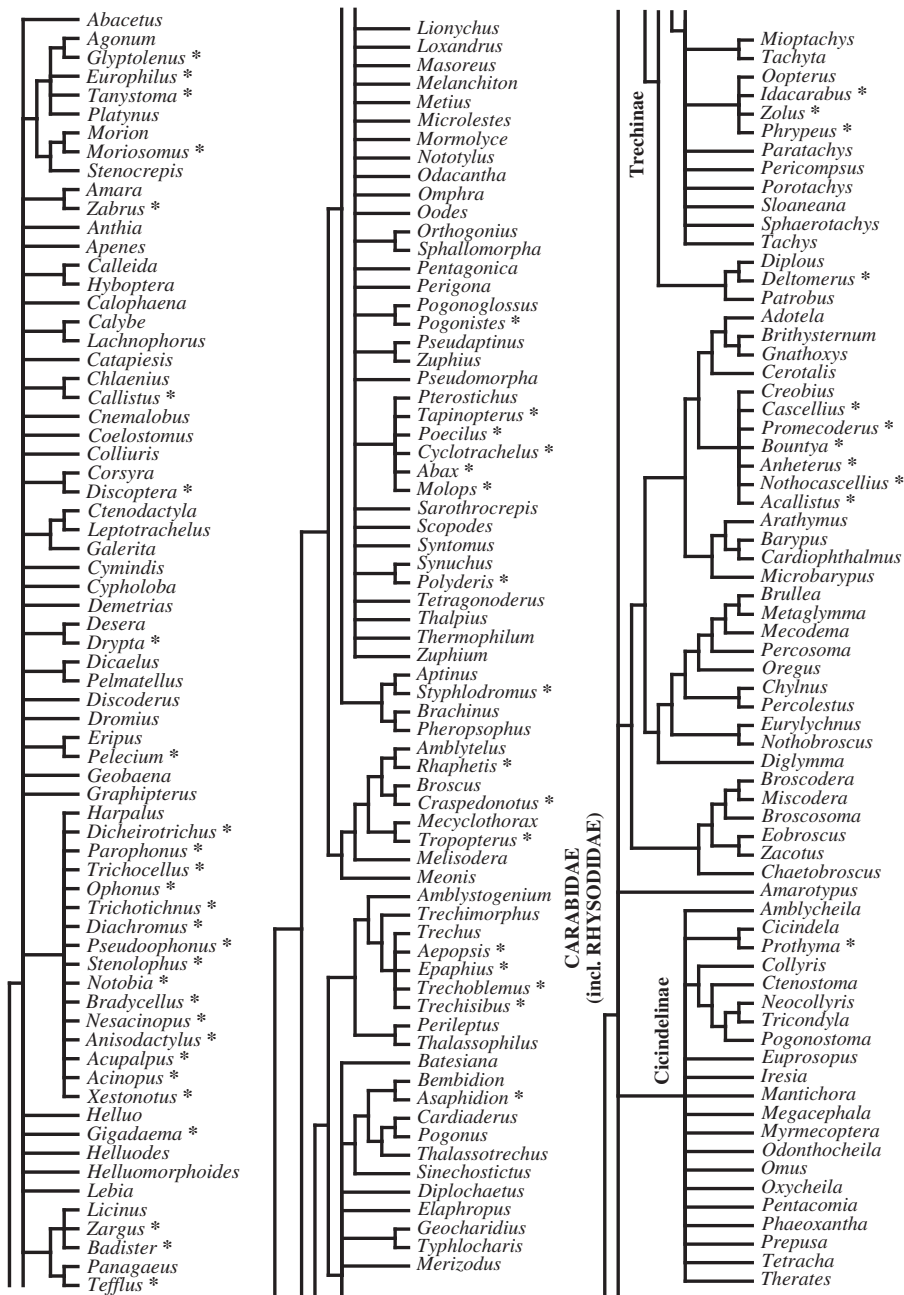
Abacetus
Agonum
Glyptolenus *
Europhilus *
Tanystoma *
Platynus
Morion
Moriosomus *
Stenocrepis
Amara
Zabrus *
Anthia
Apenes
Calleida
Hyboptera
Calophaena
Calybe
Lachnophorus
Catapiesis
Chlaenius
Callistus *
Cnemalobus
Coelostomus
Colliuris
Corsyra
Discoptera *
Ctenodactyla
Leptotrachelus
Galerita
Cymindis
Cypholoba
Demetrias
Desera
Drypta *
Dicaelus
Pelmatellus
Discoderus
Dromius
Eripus
Pelecium *
Geobaena
Graphipterus
Harpalus
Dicheirotrichus *
Parophonus *
Trichocellus *
Ophonus *
Trichotichnus *
Diachromus *
Pseudoophonus *
Stenolophus *
Notobia *
Bradycellus *
Nesacinopus *
Anisodactylus *
Acupalpus *
Acinopus *
Xestonotus *
Helluo
Gigadaema *
Helluodes
Helluomorphoides
Lebia
Licinus
Zargus *
Badister *
Panagaeus
Tefflus *

Lionychus
Loxandrus
Masoreus
Melanchiton
Metius
Microlestes
Mormolyce
Nototylus
Odacantha
Omphra
Oodes
Orthogonius
Sphallomorpha
Pentagonica
Perigona
Pogonoglossus
Pogonistes *
Pseudaptinus
Zuphius
Pseudomorpha
Pterostichus
Tapinopterus *
Poecilus *
Cyclotrachelus *
Abax *
Molops *
Sarothrocrepis
Scopodes
Syntomus
Synuchus
Polyderis *
Tetragonoderus
Thalpius
Thermophilum
Zuphium
Aptinus
Styphlodromus *
Brachinus
Pheropsophus
Amblytelus
Rhaphetis *
Broscus
Craspedonotus *
Mecyclothorax
Tropopterus *
Melisodera
Meonis
Amblystogenium
Trechimorphus
Trechus
Aepopsis *
Epaphius *
Trechoblemus *
Trechisibus *
Perileptus
Thalassophilus
Batesiana
Bembidion
Asaphidion *
Cardiaderus
Pogonus
Thalassotrechus
Sinechostictus
Diplochaetus
Elaphropus
Geocharidius
Typhlocharis
Merizodus

CARABIDAE
(incl. RHYSODIDAE)

Trechinae
Mioptachys
Tachyta
Oopterus
Idacarabus *
Zolus *
Phrypeus *
Paratachys
Pericompsus
Porotachys
Sloaneana
Sphaerotachys
Tachys
Diplous
Deltomerus *
Patrobus
Adotela
Brithysternum
Gnathoxys
Cerotalis
Creobius
Cascellius *
Promecoderus *
Bountya *
Anheterus *
Nothocascellius *
Acallistus *
Arathymus
Barypus
Cardiophthalmus
Microbarypus
Brullea
Metaglymma
Mecodema
Percosoma
Oregus
Chylnus
Percolestus
Eurylychnus
Nothobroscus
Diglymma
Broscodera
Miscodera
Broscosoma
Eobroscus
Zacotus
Chaetobroscus
Amarotypus
Cicindelinae
Amblycheila
Cicindela
Prothyma *
Collyris
Ctenostoma
Neocollyris
Tricondyla
Pogonostoma
Euprosopus
Iresia
Mantichora
Megacephala
Myrmecoptera
Odonthocheila
Omus
Oxycheila
Pentacomia
Phaeoxantha
Prepusa
Tetracha
Therates